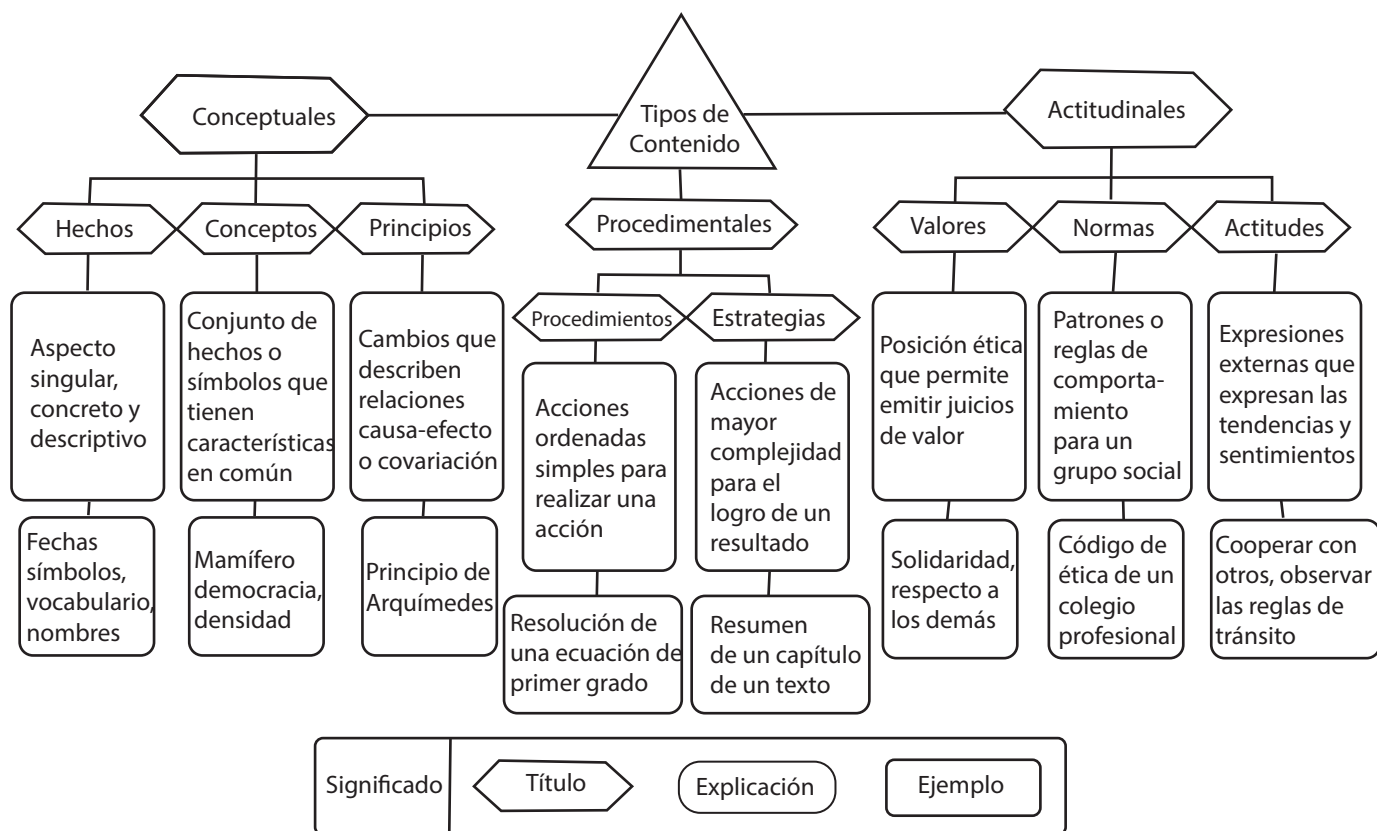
Tipos de Contenido

Conceptuales

Hechos

Aspecto singular, concreto y descriptivo

Fechas símbolos, vocabulario, nombres

Conceptos

Conjunto de hechos o símbolos que tienen características en común

Mamífero democracia, densidad

Principios

Cambios que describen relaciones causa-efecto o covariación

Principio de Arquímedes

Procedimentales

Procedimientos

Acciones ordenadas simples para realizar una acción

Resolución de una ecuación de primer grado

Estrategias

Acciones de mayor complejidad para el logro de un resultado

Resumen de un capítulo de un texto

Actitudinales

Valores

Posición ética que permite emitir juicios de valor

Solidaridad, respecto a los demás

Normas

Patrones o reglas de comportamiento para un grupo social

Código de ética de un colegio profesional

Actitudes

Expresiones externas que expresan las tendencias y sentimientos

Cooperar con otros, observar las reglas de tránsito

Significado

Título

Explicación

Ejemplo